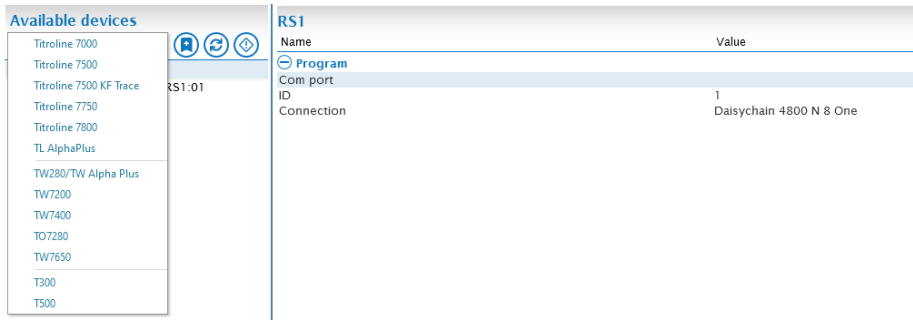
Available devices

Titroline 7000
Titroline 7500
Titroline 7500 KF Trace
Titroline 7750
Titroline 7800
TL AlphaPlus
TW280/TW Alpha Plus
TW7200
TW7400
TO7280
TW7650
T300
T500

RS1:01

RS1

| Name | Value |
|---|---|
| Program | |
| Com port | |
| ID | 1 |
| Connection | Daisychain 4800 N 8 One |